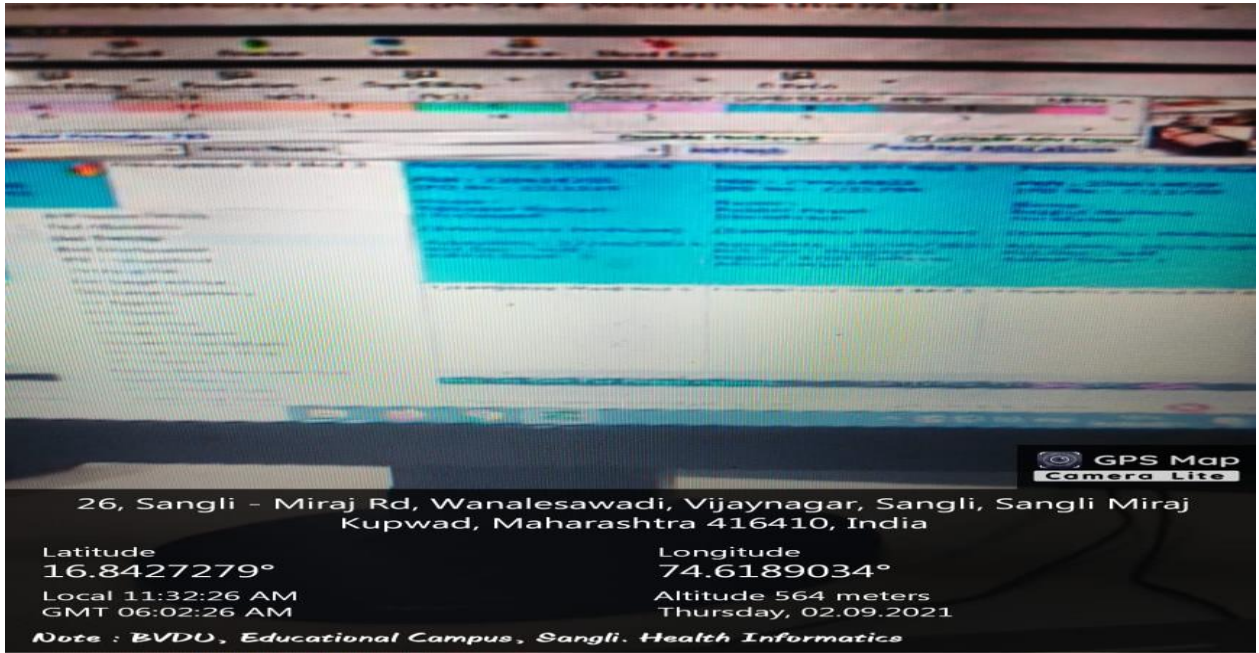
GPS Map Camera Lite

26, Sangli - Miraj Rd, Wanalesawadi, Vijaynagar, Sangli, Sangli Miraj Kupwad, Maharashtra 416410, India

Latitude
16.8427279°
Local 11:32:26 AM
GMT 06:02:26 AM

Longitude
74.6189034°
Altitude 564 meters
Thursday, 02.09.2021

Note : BVDU, Educational Campus, Sangli. Health Informatics